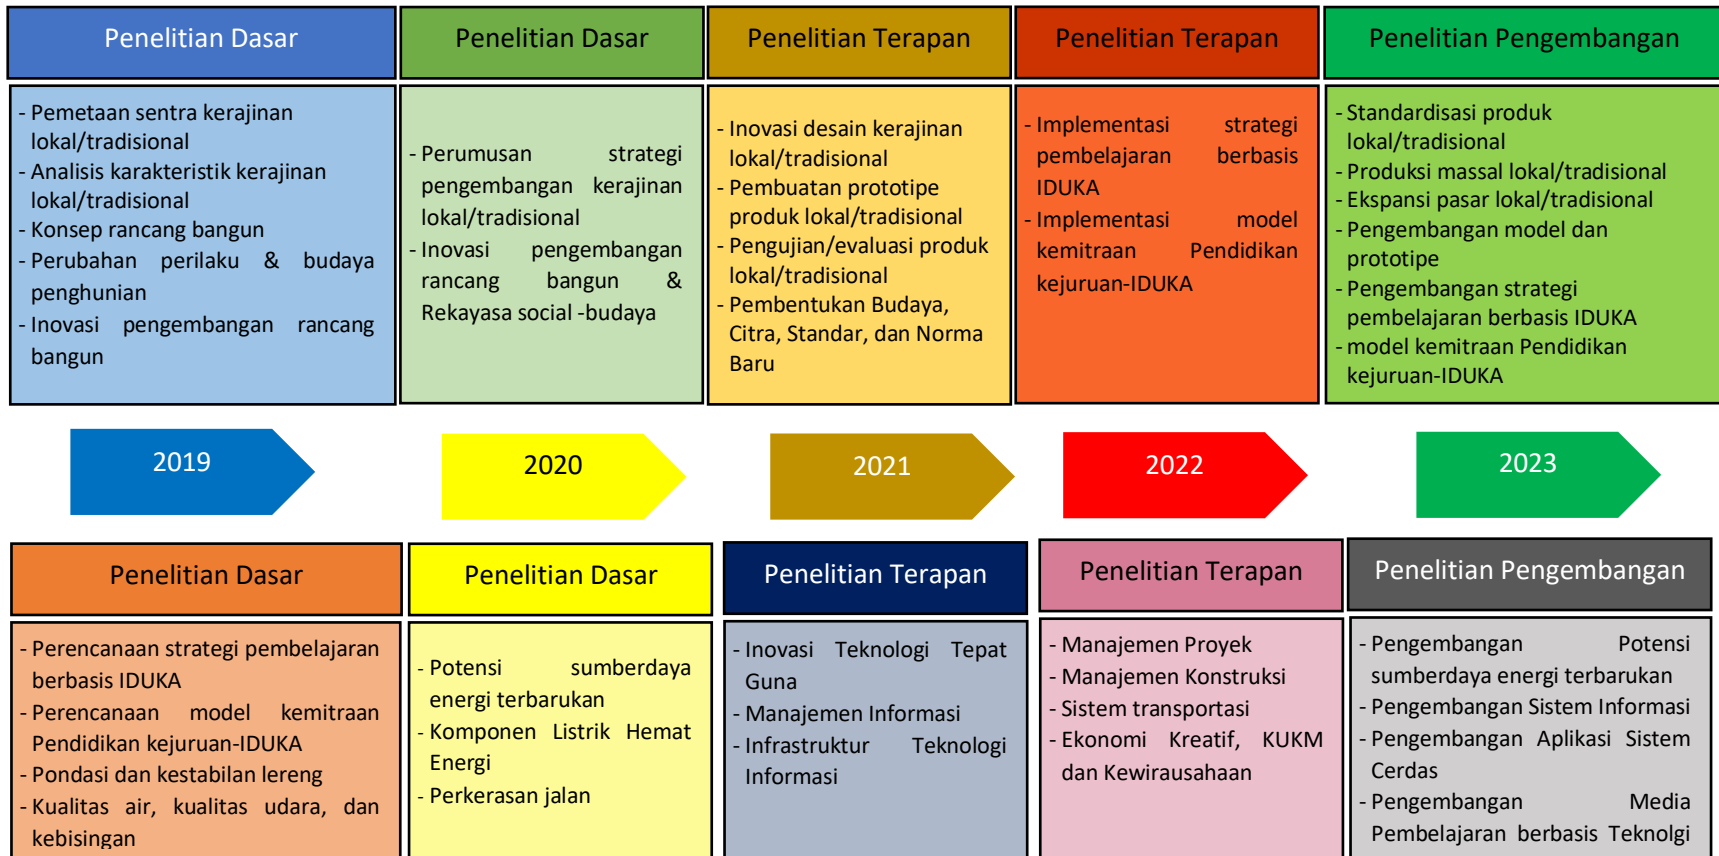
Penelitian Dasar

- Pemetaan sentra kerajinan lokal/tradisional
- Analisis karakteristik kerajinan lokal/tradisional
- Konsep rancang bangun
- Perubahan perilaku & budaya penghunian
- Inovasi pengembangan rancang bangun

Penelitian Dasar

- Perumusan strategi pengembangan kerajinan lokal/tradisional
- Inovasi pengembangan rancang bangun & Rekayasa social -budaya

Penelitian Terapan

- Inovasi desain kerajinan lokal/tradisional
- Pembuatan prototipe produk lokal/tradisional
- Pengujian/evaluasi produk lokal/tradisional
- Pembentukan Budaya, Citra, Standar, dan Norma Baru

Penelitian Terapan

- Implementasi strategi pembelajaran berbasis IDUKA
- Implementasi model kemitraan Pendidikan kejuruan-IDUKA

Penelitian Pengembangan

- Standardisasi produk lokal/tradisional
- Produksi massal lokal/tradisional
- Ekspansi pasar lokal/tradisional
- Pengembangan model dan prototipe
- Pengembangan strategi pembelajaran berbasis IDUKA
- model kemitraan Pendidikan kejuruan-IDUKA

2019

2020

2021

2022

2023

Penelitian Dasar

- Perencanaan strategi pembelajaran berbasis IDUKA
- Perencanaan model kemitraan Pendidikan kejuruan-IDUKA
- Pondasi dan kestabilan lereng
- Kualitas air, kualitas udara, dan kebisingan

Penelitian Dasar

- Potensi sumberdaya energi terbarukan
- Komponen Listrik Hemat Energi
- Perkerasan jalan

Penelitian Terapan

- Inovasi Teknologi Tepat Guna
- Manajemen Informasi
- Infrastruktur Teknologi Informasi

Penelitian Terapan

- Manajemen Proyek
- Manajemen Konstruksi
- Sistem transportasi
- Ekonomi Kreatif, KUKM dan Kewirausahaan

Penelitian Pengembangan

- Pengembangan Potensi sumberdaya energi terbarukan
- Pengembangan Sistem Informasi
- Pengembangan Aplikasi Sistem Cerdas
- Pengembangan Media Pembelajaran berbasis Teknolgi